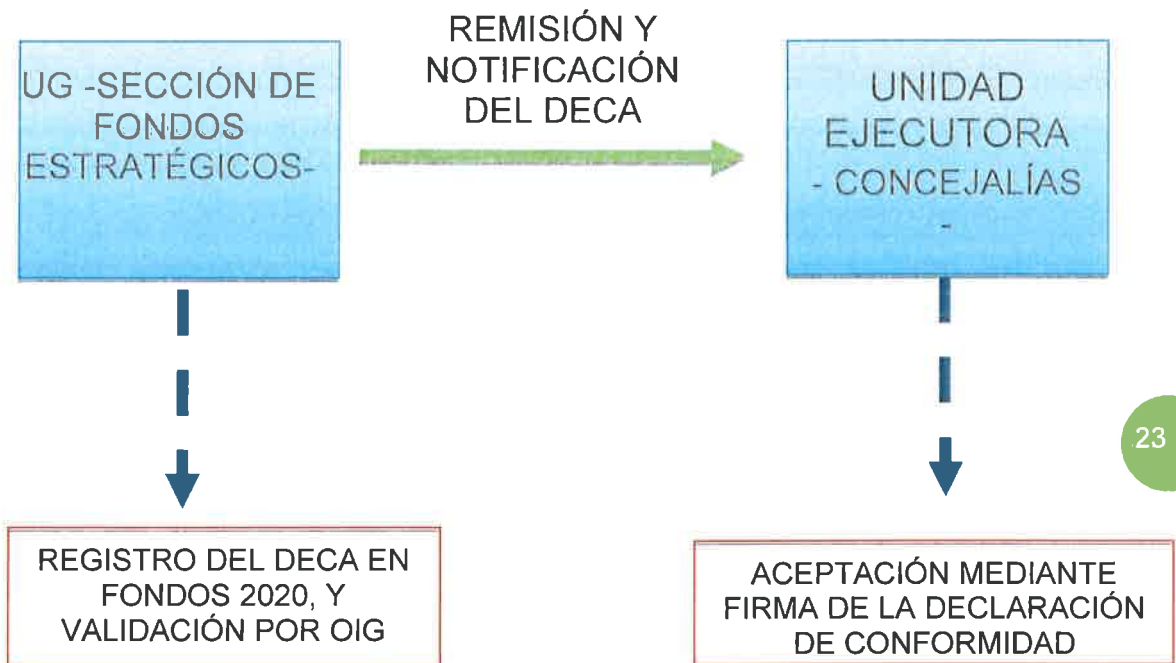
UG -SECCIÓN DE FONDOS ESTRATÉGICOS-

REMISIÓN Y NOTIFICACIÓN DEL DECA

UNIDAD EJECUTORA - CONCEJALÍAS -

23

REGISTRO DEL DECA EN FONDOS 2020, Y VALIDACIÓN POR OIG

ACEPTACIÓN MEDIANTE FIRMA DE LA DECLARACIÓN DE CONFORMIDAD